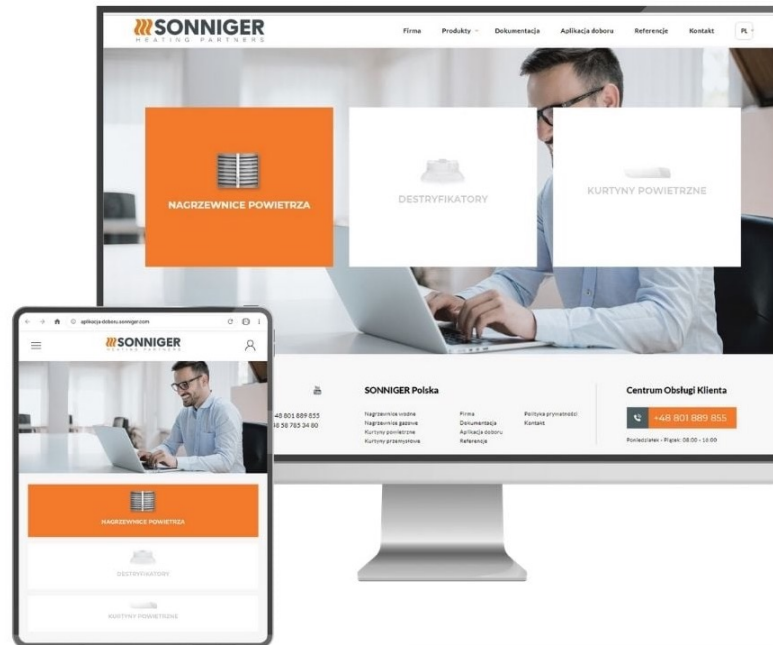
SONNIGER
HEATING PARTNERS

Firma
Produkty
Dokumentacja
Aplikacja doboru
Referencje
Kontakt
PL

NAGRZEWNICE POWIETRZA

DESTRYFIKATORY

KURTYNY POWIETRZNE

+48 801 889 855
+48 58 785 34 80

SONNIGER Polska

Nagrzewnice wodne
Nagrzewnice gazowe
Kurtyny powietrzne
Kurtyny przemysłowe

Firma
Dokumentacja
Aplikacja doboru
Referencje

Polityka prywatności
Kontakt

Centrum Obsługi Klienta

+48 801 889 855

Poniedziałek - Piątek: 08:00 - 16:00

aplikacja-doboru.sonniger.com

SONNIGER
HEATING PARTNERS

NAGRZEWNICE POWIETRZA

DESTRYFIKATORY

KURTYNY POWIETRZNE